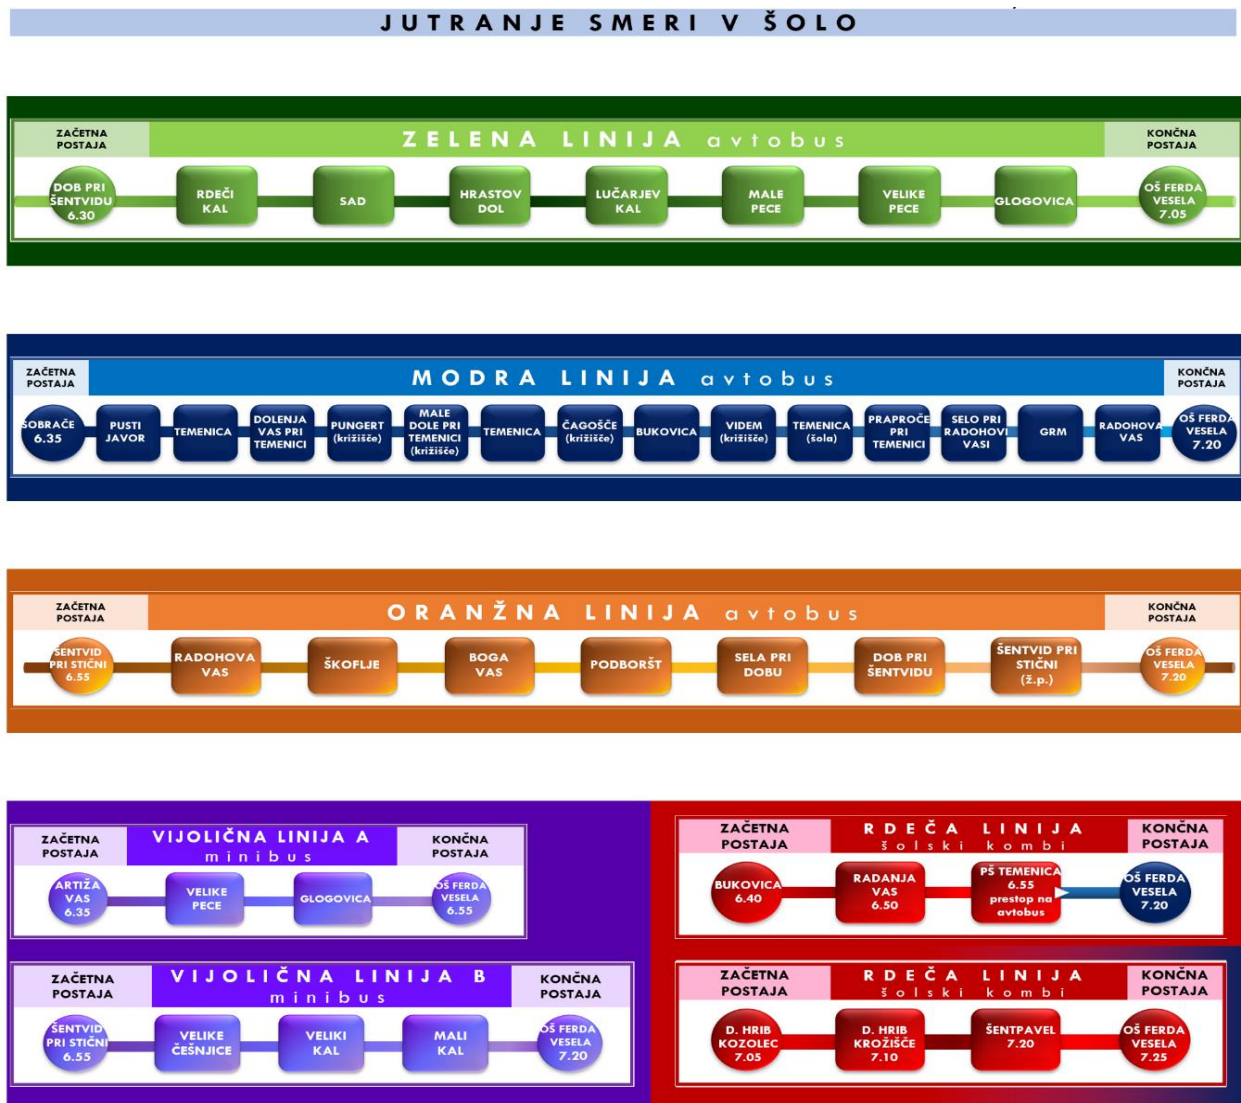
JUTRANJE SMERI V ŠOLO

ZAČETNA POSTAJA

ZELENA LINIJA avtobus

KONČNA POSTAJA

DOB PRI ŠENTVIDU 6.30

RDEČI KAL

SAD

HRASTOV DOL

LUČARJEV KAL

MALE PECE

VELIKE PECE

GLOGOVICA

OŠ FERDA VESELA 7.05

ZAČETNA POSTAJA

MODRA LINIJA avtobus

KONČNA POSTAJA

SOBRAČE 6.35

PUSTI JAVOR

TEMENICA

DOLENJA VAS PRI TEMENICI

PUNGERT (križišče)

MALE DOLE PRI TEMENICI (križišče)

TEMENICA

ČAGOŠČE (križišče)

BUKOVICA

VIDEM (križišče)

TEMENICA (šola)

PRAPROČE PRI TEMENICI

SELO PRI RADOHOVI VASI

GRM

RADOHOVA VAS

OŠ FERDA VESELA 7.20

ZAČETNA POSTAJA

ORANŽNA LINIJA avtobus

KONČNA POSTAJA

ŠENTVID PRI STIČNI 6.55

RADOHOVA VAS

ŠKOFLJE

BOGA VAS

PODBORŠT

SELA PRI DOBU

DOB PRI ŠENTVIDU

ŠENTVID PRI STIČNI (ž.p.)

OŠ FERDA VESELA 7.20

ZAČETNA POSTAJA

VIJOLIČNA LINIJA A minibus

KONČNA POSTAJA

ARTIŽA VAS 6.35

VELIKE PECE

GLOGOVICA

OŠ FERDA VESELA 6.55

ZAČETNA POSTAJA

VIJOLIČNA LINIJA B minibus

KONČNA POSTAJA

ŠENTVID PRI STIČNI 6.55

VELIKE ČEŠNJICE

VELIKI KAL

MALI KAL

OŠ FERDA VESELA 7.20

ZAČETNA POSTAJA

RDEČA LINIJA šolski kombi

KONČNA POSTAJA

BUKOVICA 6.40

RADANJA VAS 6.50

PŠ TEMENICA 6.55 prestop na avtobus

OŠ FERDA VESELA 7.20

ZAČETNA POSTAJA

RDEČA LINIJA šolski kombi

KONČNA POSTAJA

D. HRIB KOZOLEC 7.05

D. HRIB KROŽIŠČE 7.10

ŠENTPAVEL 7.20

OŠ FERDA VESELA 7.25